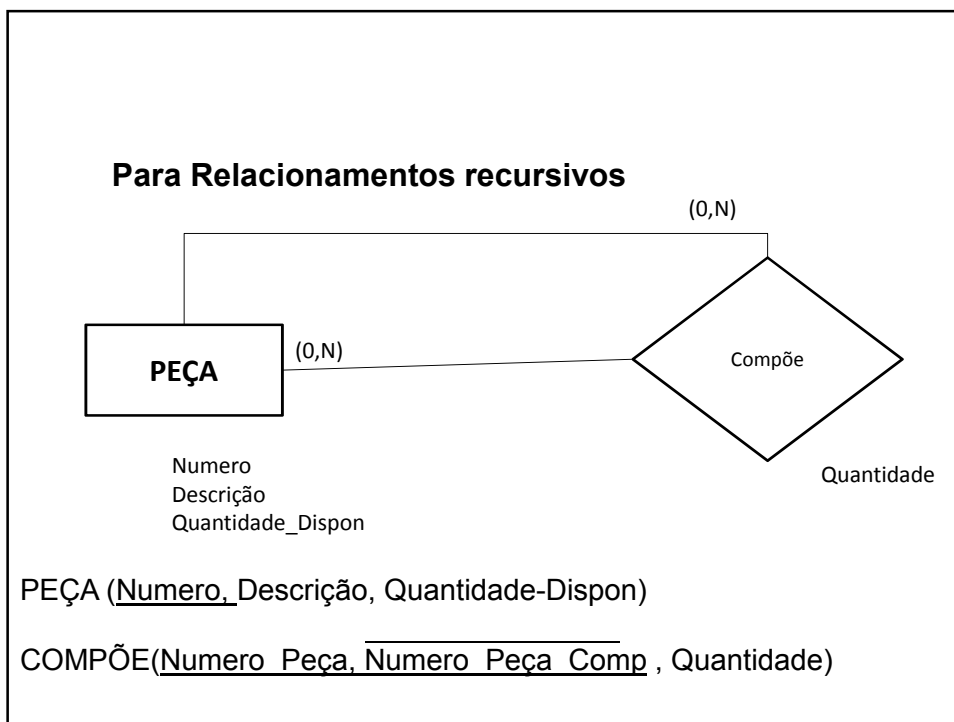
Para Relacionamentos recursivos

(0,N)

(0,N)

PEÇA

Compõe

Numero
Descrição
Quantidade_Dispon

Quantidade

PEÇA (Numero, Descrição, Quantidade-Dispon)

COMPÕE(Numero_Peça, Numero_Peça_Comp , Quantidade)